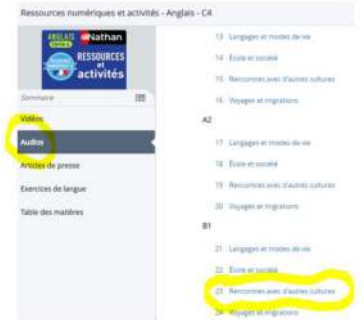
Ressources numériques et activités - Anglais - C4

ANGLAIS Nathan RESSOURCES et activités

Sommaire

Vidéos

Audios

Articles de presse

Exercices de langue

Table des matières

13 Langages et modes de vie

14 École et société

15 Rencontres avec d'autres cultures

16 Voyages et migrations

A2

17 Langages et modes de vie

18 École et société

19 Rencontres avec d'autres cultures

20 Voyages et migrations

B1

21 Langages et modes de vie

22 École et société

23 Rencontres avec d'autres cultures

24 Voyages et migrations